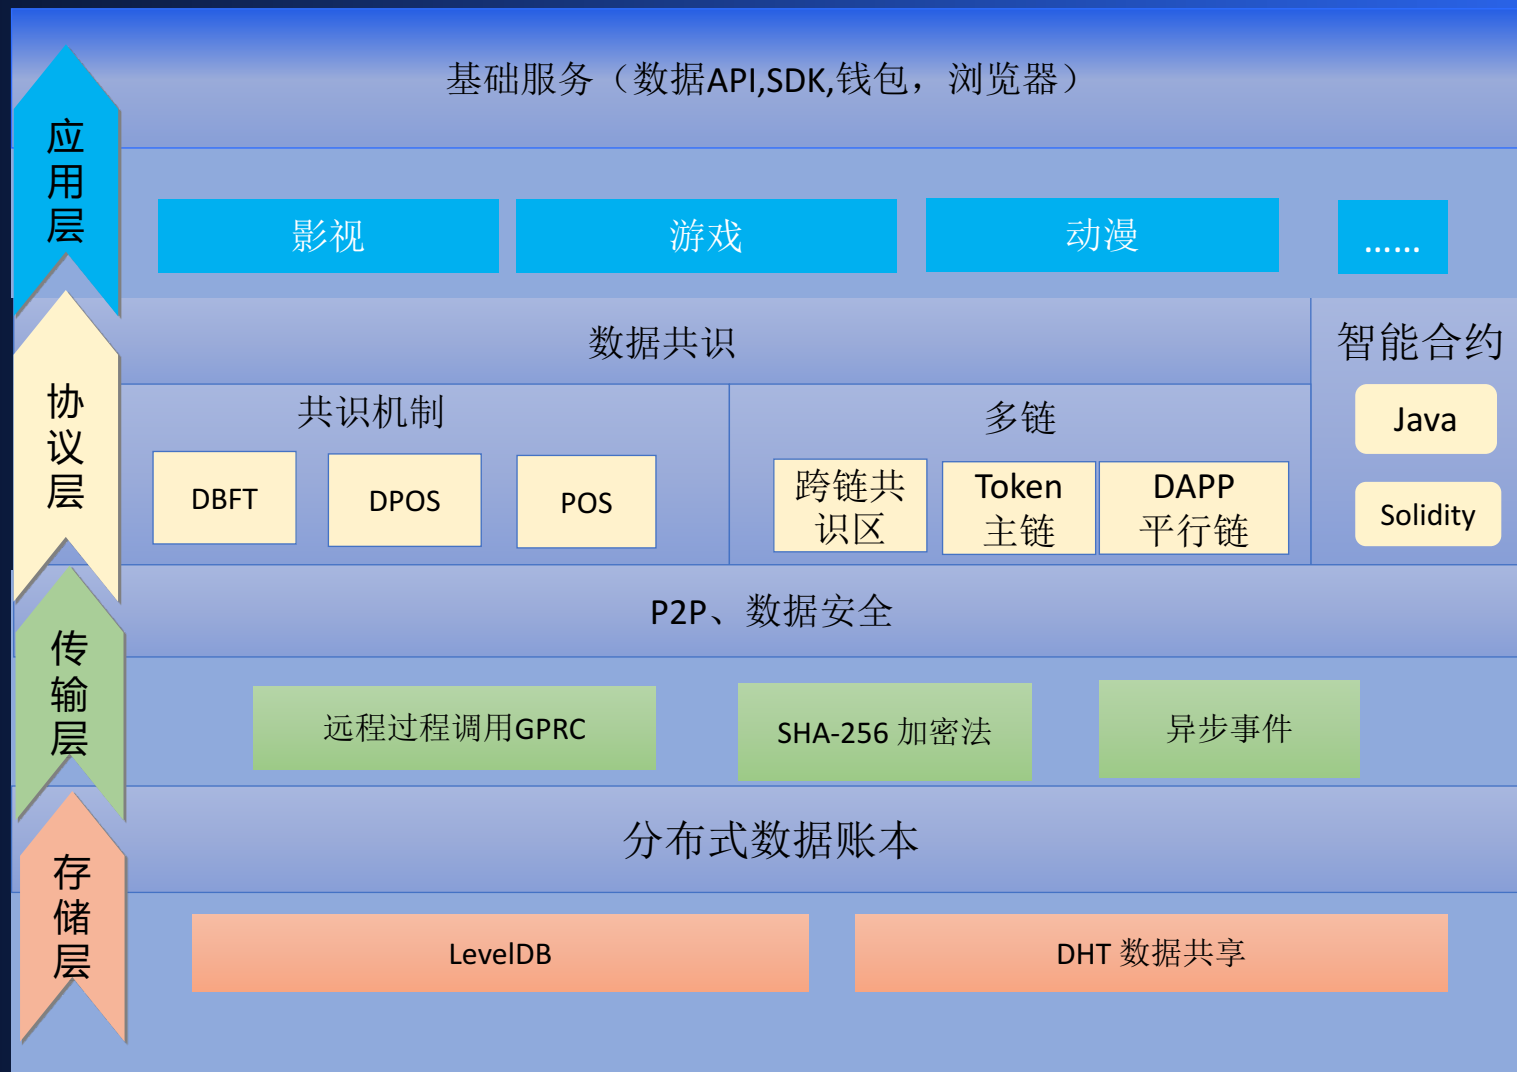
应用层

基础服务（数据API,SDK,钱包，浏览器）

影视

游戏

动漫

......

协议层

数据共识

智能合约

共识机制

DBFT

DPOS

POS

多链

跨链共识区

Token 主链

DAPP 平行链

Java

Solidity

传输层

P2P、数据安全

远程过程调用GPRC

SHA-256 加密法

异步事件

存储层

分布式数据账本

LevelDB

DHT 数据共享